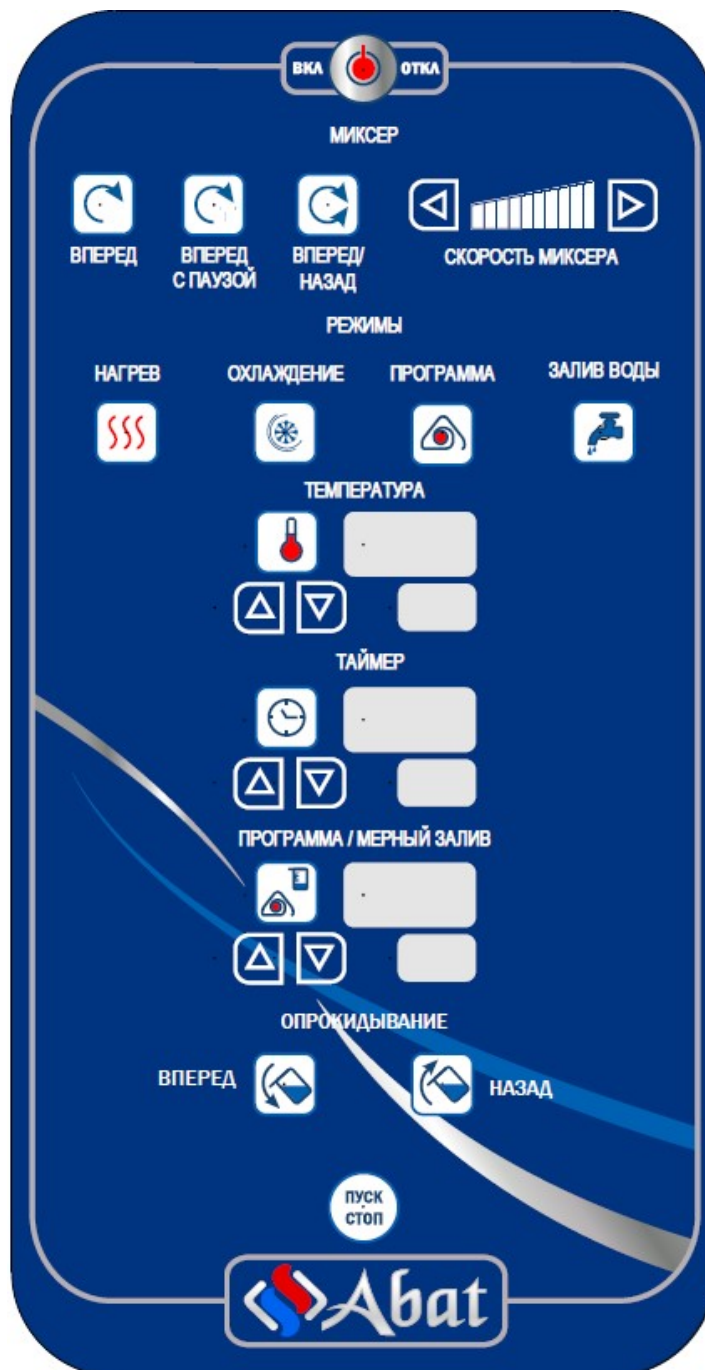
ВКЛ ОТКЛ

МИКСЕР

ВПЕРЕД

ВПЕРЕД С ПАУЗОЙ

ВПЕРЕД/ НАЗАД

СКОРОСТЬ МИКСЕРА

РЕЖИМЫ

НАГРЕВ

ОХЛАЖДЕНИЕ

ПРОГРАММА

ЗАЛИВ ВОДЫ

ТЕМПЕРАТУРА

ТАЙМЕР

ПРОГРАММА / МЕРНЫЙ ЗАЛИВ

ОПРОКИДЫВАНИЕ

ВПЕРЕД

НАЗАД

ПУСК СТОП

Abat